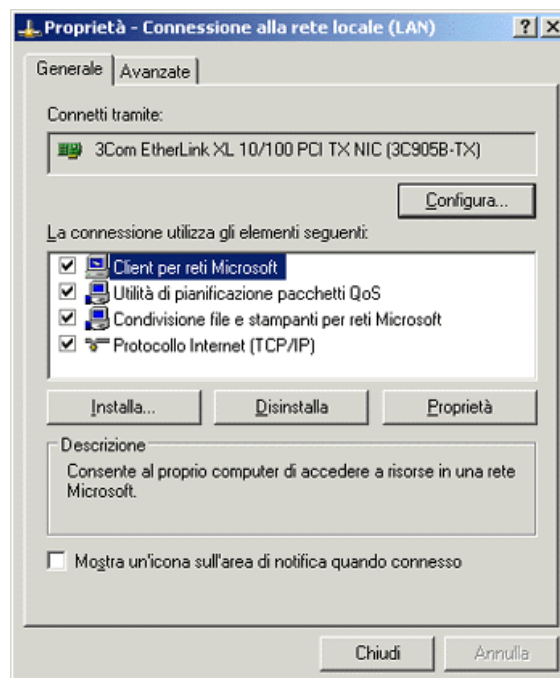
Proprietà - Connessione alla rete locale (LAN)

?

Generale

Avanzate

Connetti tramite:

3Com EtherLink XL 10/100 PCI TX NIC (3C905B-TX)

Configura...

La connessione utilizza gli elementi seguenti:

Client per reti Microsoft

Utilità di pianificazione pacchetti QoS

Condivisione file e stampanti per reti Microsoft

Protocollo Internet (TCP/IP)

Installa...

Disinstalla

Proprietà

Descrizione

Consente al proprio computer di accedere a risorse in una rete Microsoft.

Mostra un'icona sull'area di notifica quando connesso

Chiudi

Annulla